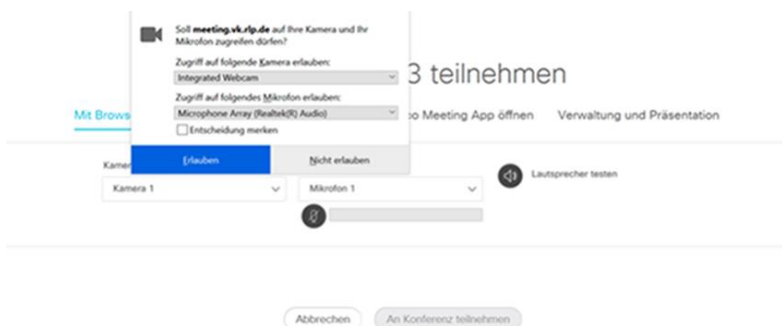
Soll **meeting.vk.rlp.de** auf Ihre Kamera und Ihr Mikrofon zugreifen dürfen?

Zugriff auf folgende Kamera erlauben:
Integrated Webcam

Zugriff auf folgendes Mikrofon erlauben:
Microphone Array (Realtek(R) Audio)

Entscheidung merken

Erlauben
Nicht erlauben

3 teilnehmen

Mit Brows
o Meeting App öffnen
Verwaltung und Präsentation

Kamer
Kamera 1
Mikrofon 1
Lautsprecher testen

Abbrechen
An Konferenz teilnehmen